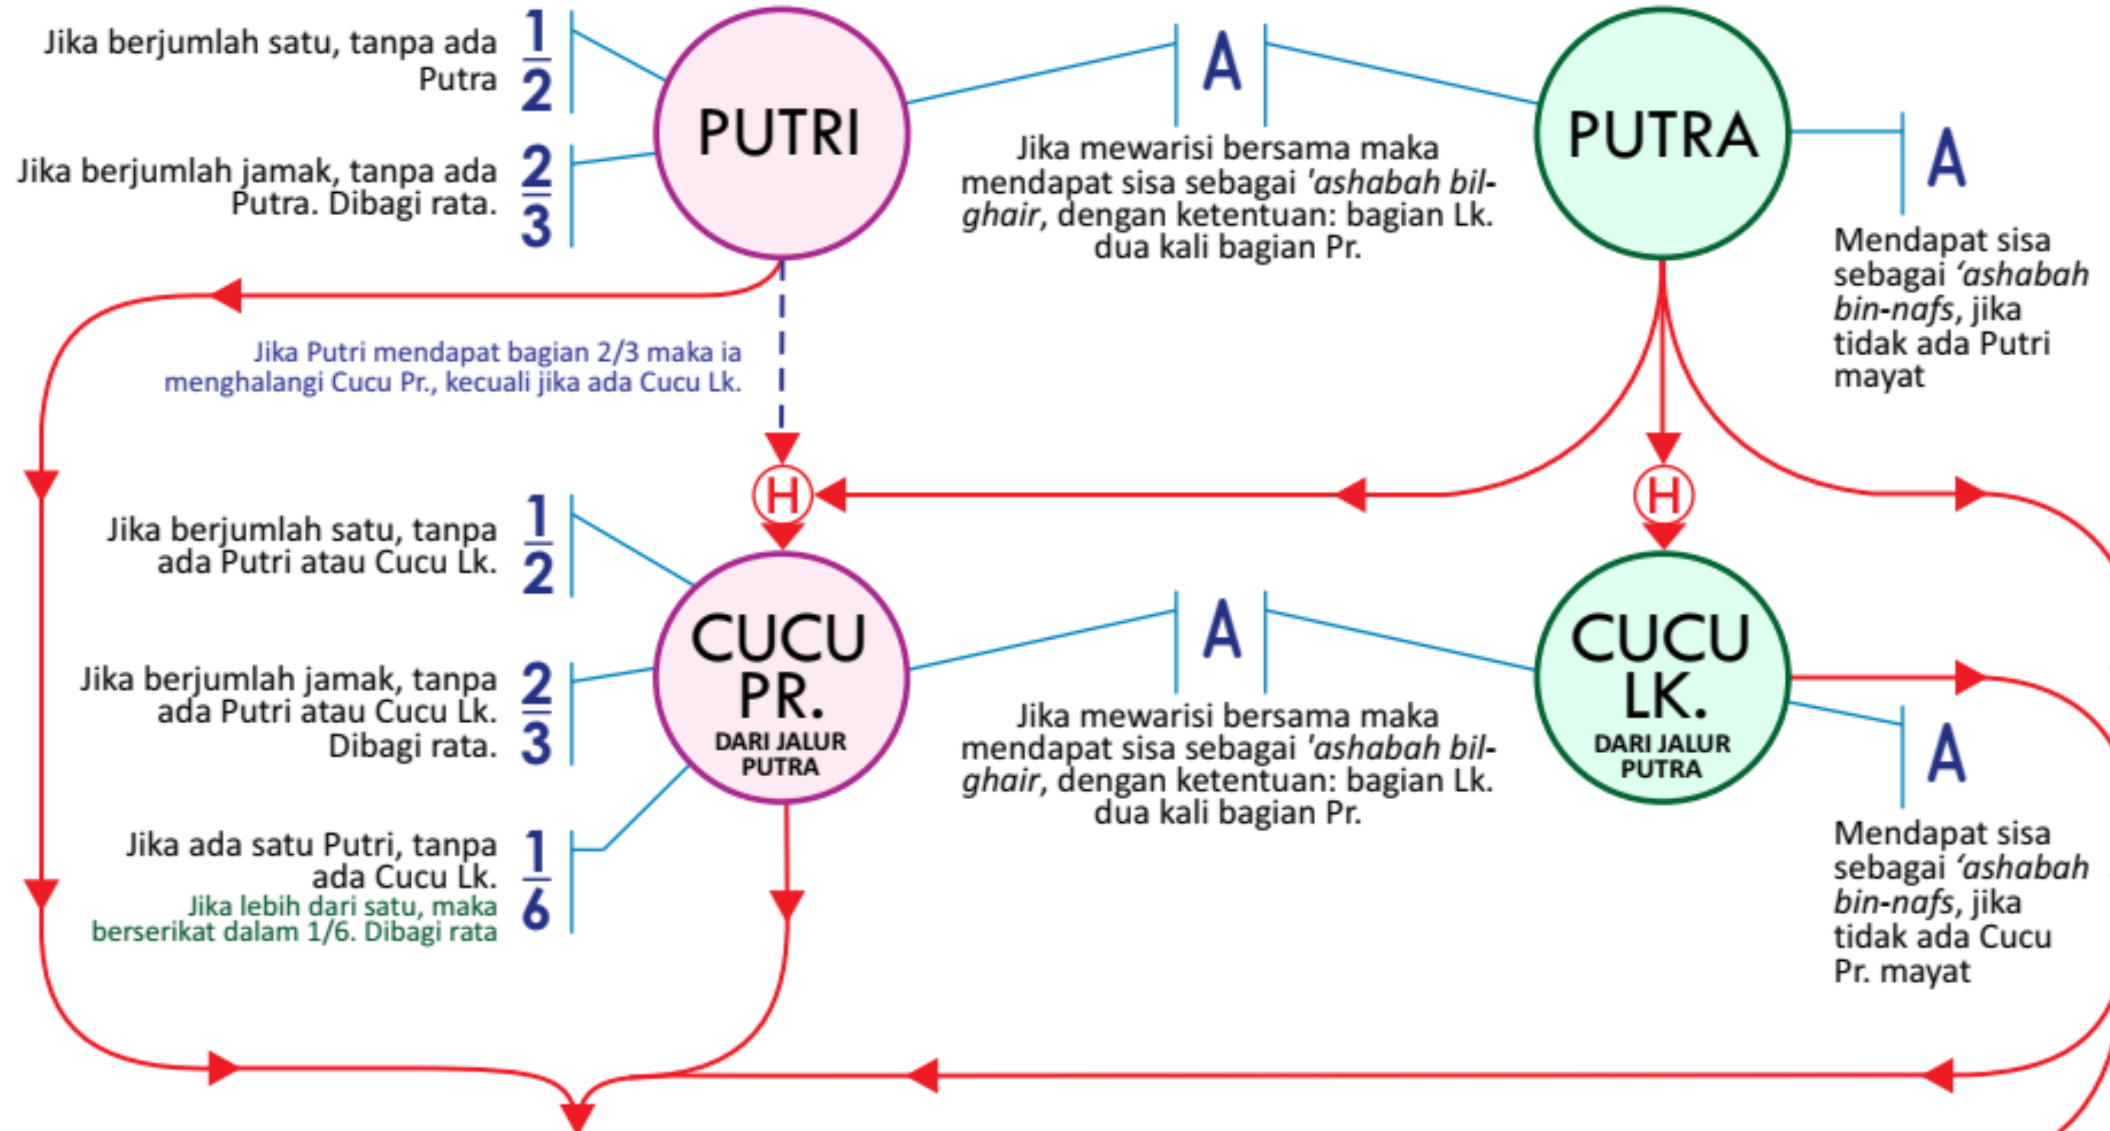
Jika berjumlah satu, tanpa ada Putra $\frac{1}{2}$

Jika berjumlah jamak, tanpa ada Putra. Dibagi rata. $\frac{2}{3}$

PUTRI

A

Jika mewarisi bersama maka mendapat sisa sebagai *'ashabah bil-ghair*, dengan ketentuan: bagian Lk. dua kali bagian Pr.

PUTRA

A

Mendapat sisa sebagai *'ashabah bin-nafs*, jika tidak ada Putri mayat

Jika Putri mendapat bagian 2/3 maka ia menghalangi Cucu Pr., kecuali jika ada Cucu Lk.

H

H

Jika berjumlah satu, tanpa ada Putri atau Cucu Lk. $\frac{1}{2}$

Jika berjumlah jamak, tanpa ada Putri atau Cucu Lk. Dibagi rata. $\frac{2}{3}$

Jika ada satu Putri, tanpa ada Cucu Lk. Jika lebih dari satu, maka berserikat dalam 1/6. Dibagi rata $\frac{1}{6}$

CUCU PR. DARI JALUR PUTRA

A

Jika mewarisi bersama maka mendapat sisa sebagai *'ashabah bil-ghair*, dengan ketentuan: bagian Lk. dua kali bagian Pr.

CUCU LK. DARI JALUR PUTRA

A

Mendapat sisa sebagai *'ashabah bin-nafs*, jika tidak ada Cucu Pr. mayat